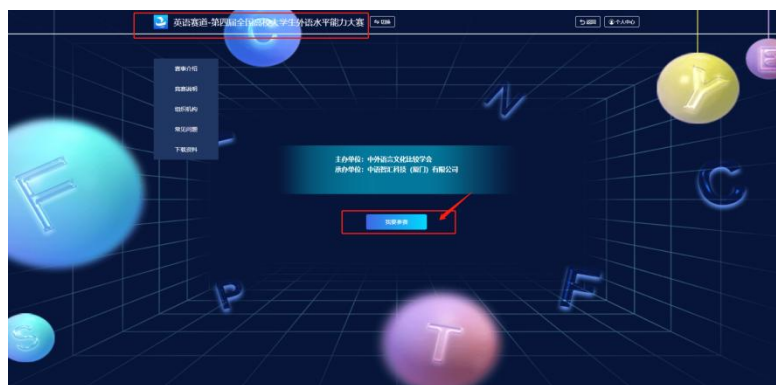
英语赛道-第四届全国高校大学生外语水平能力大赛 切换

返回 个人中心

赛事介绍
竞赛说明
组织机构
常见问题
下载资料

主办单位：中外语言文化比较学会
承办单位：中语智汇科技（厦门）有限公司

我要参赛

C N Y E F C P T F S